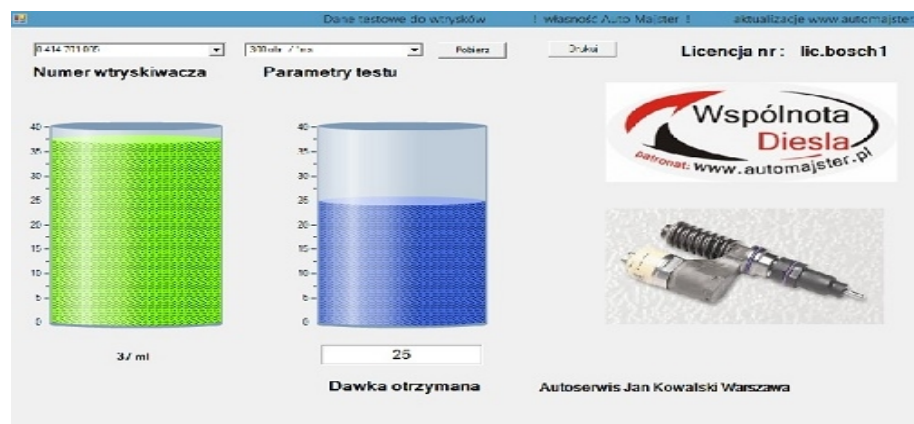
Dane testowe do wtrysków ! własność Auto Majster ! aktualizacje www.automajste

0 414 701 005
300 obr. 2 1ms
Pobierz
Drukuj
Licencja nr : lic.bosch1

Numer wtryskiwacza
Parametry testu

Wspólnota Diesla
patronat: www.automajster.pl

40
35
30
25
20
15
10
5
0

40
35
30
25
20
15
10
5
0

37 ml

25

Dawka otrzymana

Autoserwis Jan Kowalski Warszawa